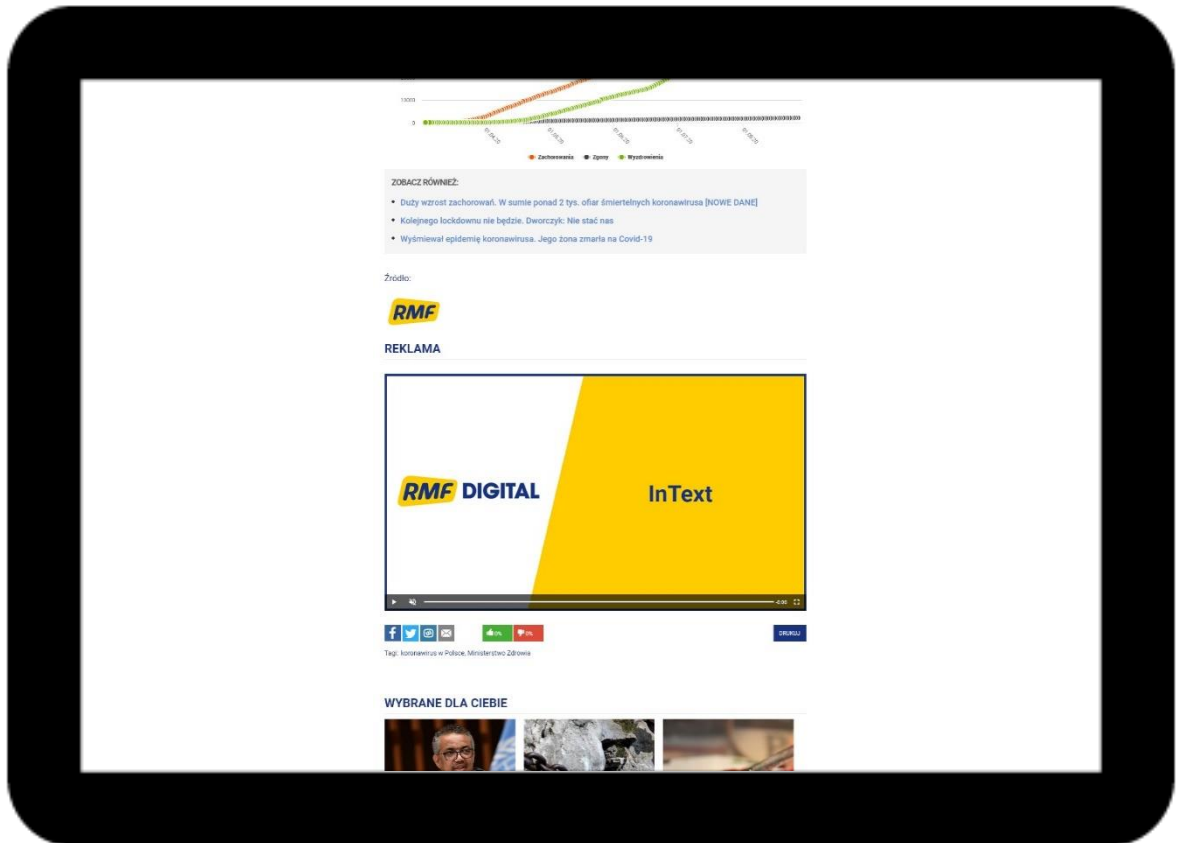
1000

0

Zachorowania Zgony Wyzdrowienia

ZOBACZ RÓWNIEŻ:

• Duży wzrost zachorowań. W sumie ponad 2 tys. ofiar śmiertelnych koronawirusa [NOWE DANE]

• Kolejnego lockdownu nie będzie. Dworczyk: Nie stać nas

• Wyśmiewał epidemię koronawirusa. Jego żona zmarła na Covid-19

Źródło:

RMF

REKLAMA

RMF DIGITAL

InText

0% 0%

DRUKUJ

Tagi: koronawirus w Polsce, Ministerstwo Zdrowia

WYBRANE DLA CIEBIE